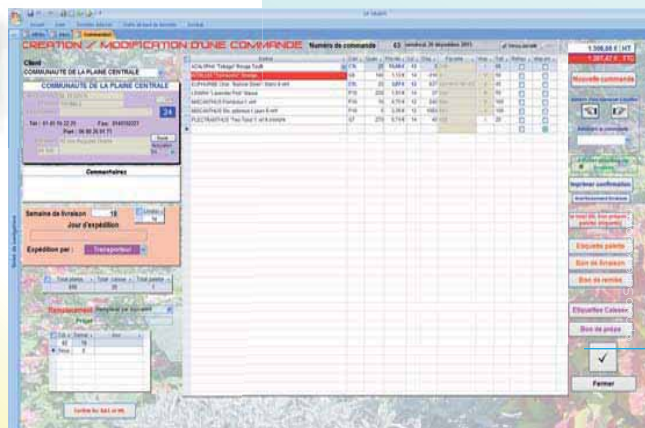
CREATION / MODIFICATION D'UNE COMMANDE

Numéro de commande 63

Client

COMMUNAUTE DE LA PLAINE CENTRALE

COMMUNAUTE DE LA PLAINE CENTRALE

24

Tel : 01 45 76 22 25 Fax : 014576227

Port : 06 80 25 91 71

Commentaires

Semaine de livraison 18

Jour d'expédition

Expédition par : Transporteur

Total plants Total caisses Total palette

Fermer

1 308,88 € HT

1 397,47 € TTC

Nouvelle commande

Imprimer confirmation

Etiquette palette

Bon de livraison

Bon de remise

Etiquettes Caisses

Bon de prépa

Fermer

ACALYPHA "Ortega" Rouge Foufi

BEGONIA "Tornado" Rouge

EUPHORBE Ose "Nancy Brun" Blanc

LEASAY "Lavender Bird" Mauve

MISCANTHUS Florida

MISCANTHUS Sin. Gracillimus

PLECTRANTHUS "Tea Tico"

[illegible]